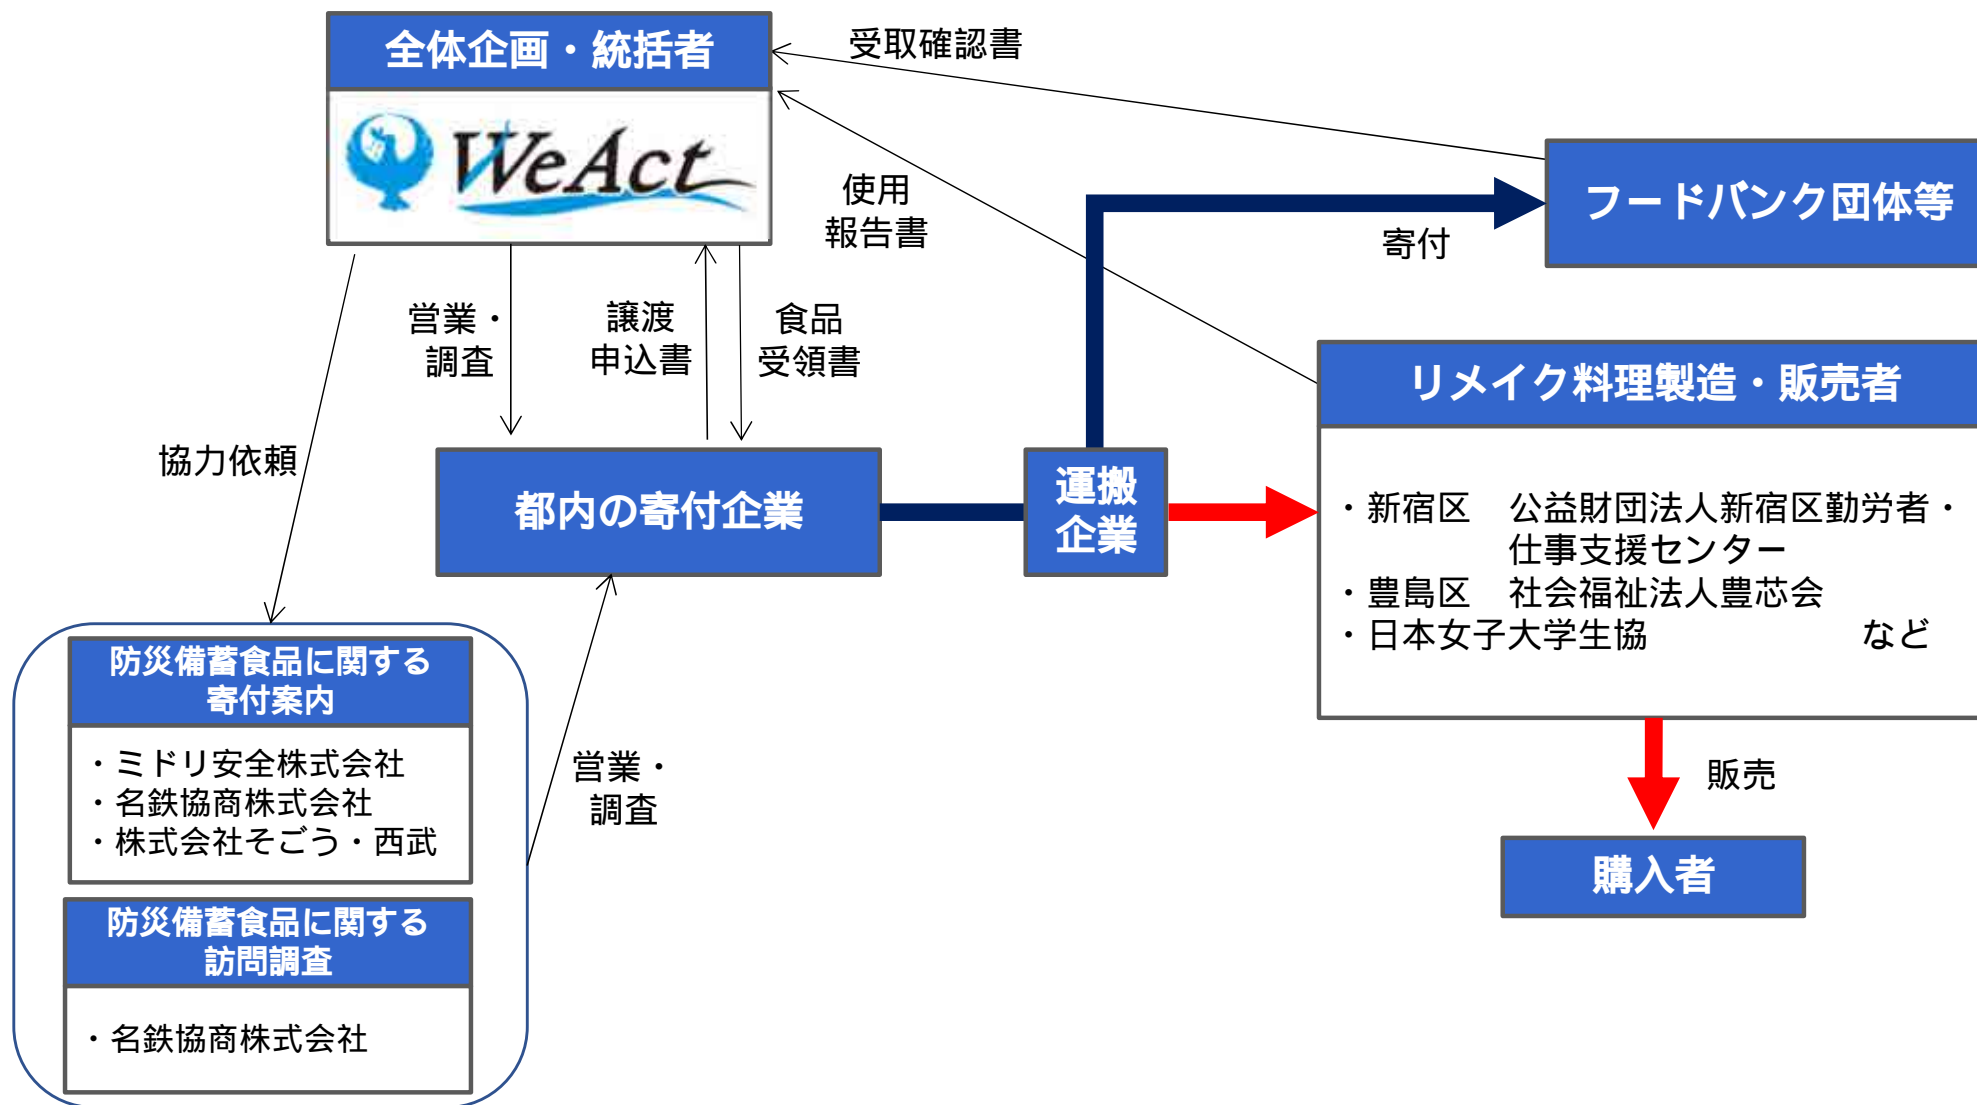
全体企画・統括者

WeAct

受取確認書

使用
報告書

フードバンク団体等

寄付

営業・
調査

譲渡
申込書

食品
受領書

協力依頼

リメイク料理製造・販売者

都内の寄付企業

運搬
企業

・新宿区　公益財団法人新宿区勤労者・仕事支援センター
・豊島区　社会福祉法人豊芯会
・日本女子大学生協　など

防災備蓄食品に関する
寄付案内

・ミドリ安全株式会社
・名鉄協商株式会社
・株式会社そごう・西武

営業・
調査

販売

購入者

防災備蓄食品に関する
訪問調査

・名鉄協商株式会社